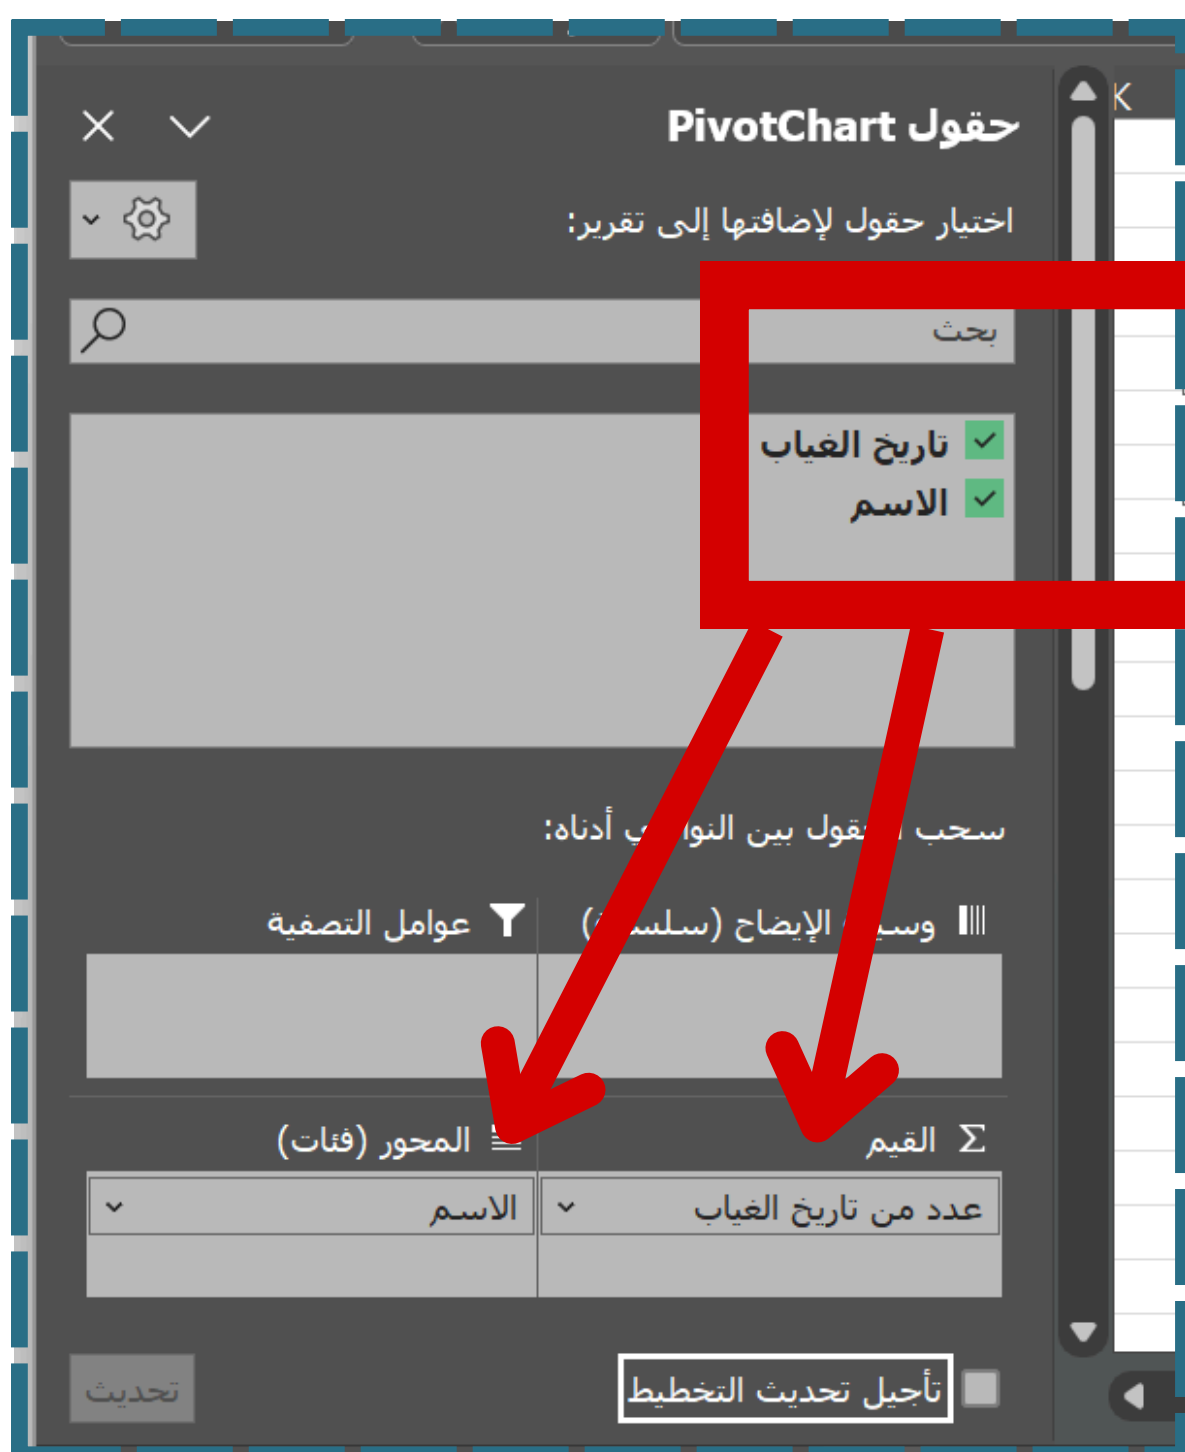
حقول PivotChart

اختيار حقول لإضافتها إلى تقرير:

بحث

تاريخ الغياب
الاسم

سحب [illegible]قول بين النوا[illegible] أدناه:

عوامل التصفية
وسي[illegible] الإيضاح (س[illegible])

المحور (فئات)
القيم

الاسم
عدد من تاريخ الغياب

تأجيل تحديث التخطيط
تحديث

K